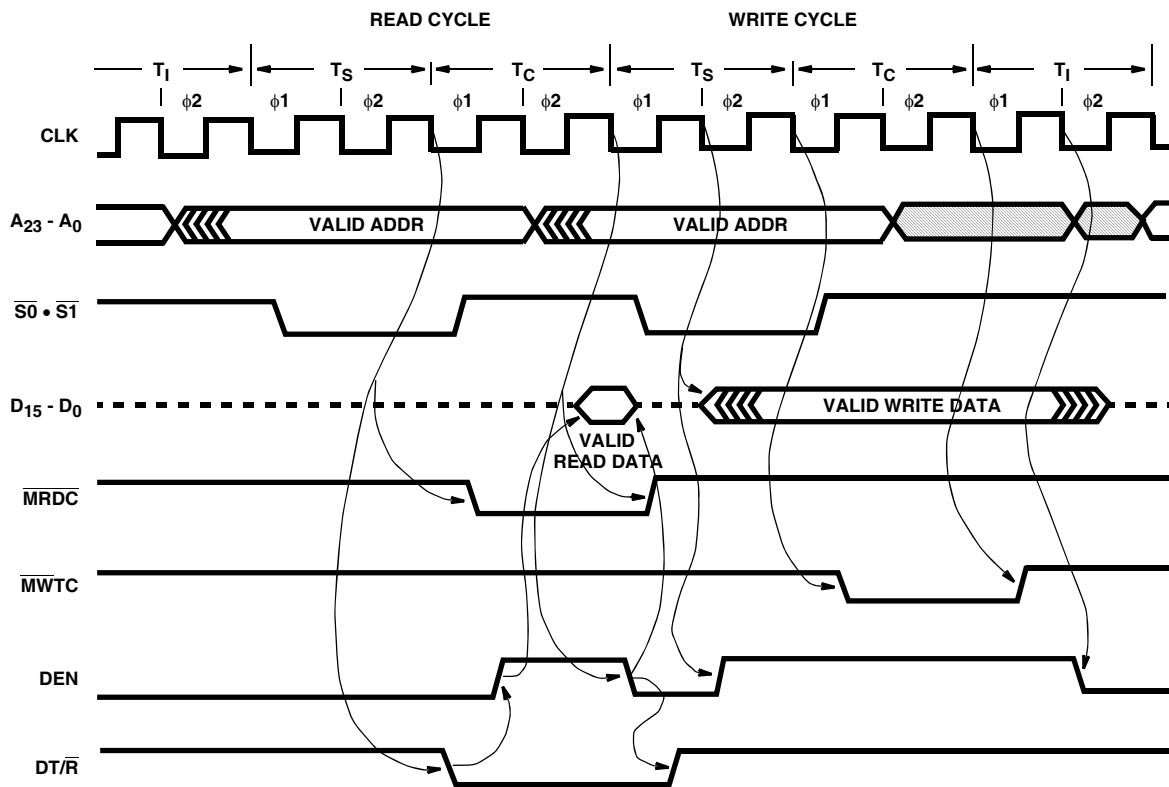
READ CYCLE

WRITE CYCLE

$T_I$ $T_S$ $T_C$ $T_S$ $T_C$ $T_I$

$\phi2$ $\phi1$ $\phi2$ $\phi1$ $\phi2$ $\phi1$ $\phi2$ $\phi1$ $\phi2$ $\phi1$ $\phi2$

CLK

$A_{23}$ - $A_0$

VALID ADDR

VALID ADDR

$\overline{S0} \bullet \overline{S1}$

$D_{15}$ - $D_0$

VALID READ DATA

VALID WRITE DATA

$\overline{MRDC}$

$\overline{MWTC}$

DEN

DT/$\overline{R}$